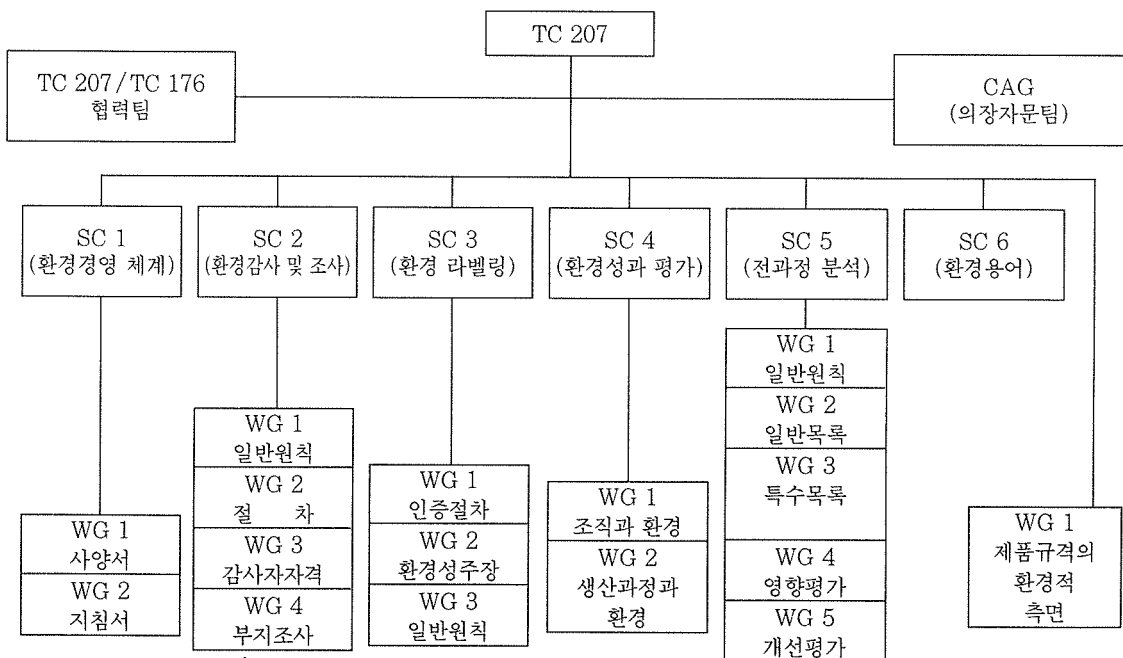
TC 207

TC 207/TC 176
협력팀

CAG
(의장자문팀)

SC 1
(환경경영 체계)

WG 1
사양서

WG 2
지침서

SC 2
(환경감사 및 조사)

WG 1
일반원칙

WG 2
절 차

WG 3
감사자자격

WG 4
부지조사

SC 3
(환경 라벨링)

WG 1
인증절차

WG 2
환경성주장

WG 3
일반원칙

SC 4
(환경성과 평가)

WG 1
조직과 환경

WG 2
생산과정과
환경

SC 5
(전과정 분석)

WG 1
일반원칙

WG 2
일반목록

WG 3
특수목록

WG 4
영향평가

WG 5
개선평가

SC 6
(환경용어)

WG 1
제품규격의
환경적
측면